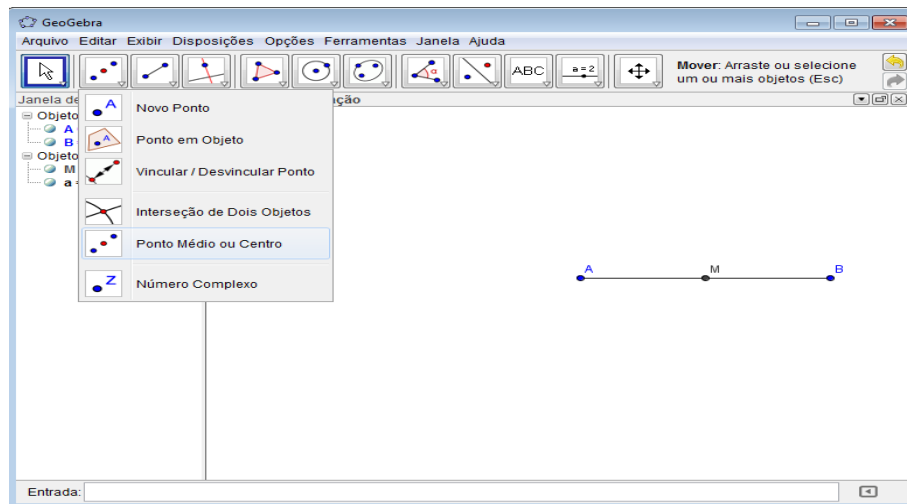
GeoGebra

Arquivo Editar Exibir Disposições Opções Ferramentas Janela Ajuda

ABC

a = 2

Mover: Arraste ou selecione um ou mais objetos (Esc)

Janela de

ção

Objeto

A

B

Objeto

M

a =

Novo Ponto

Ponto em Objeto

Vincular / Desvincular Ponto

Interseção de Dois Objetos

Ponto Médio ou Centro

Número Complexo

A

M

B

Entrada: